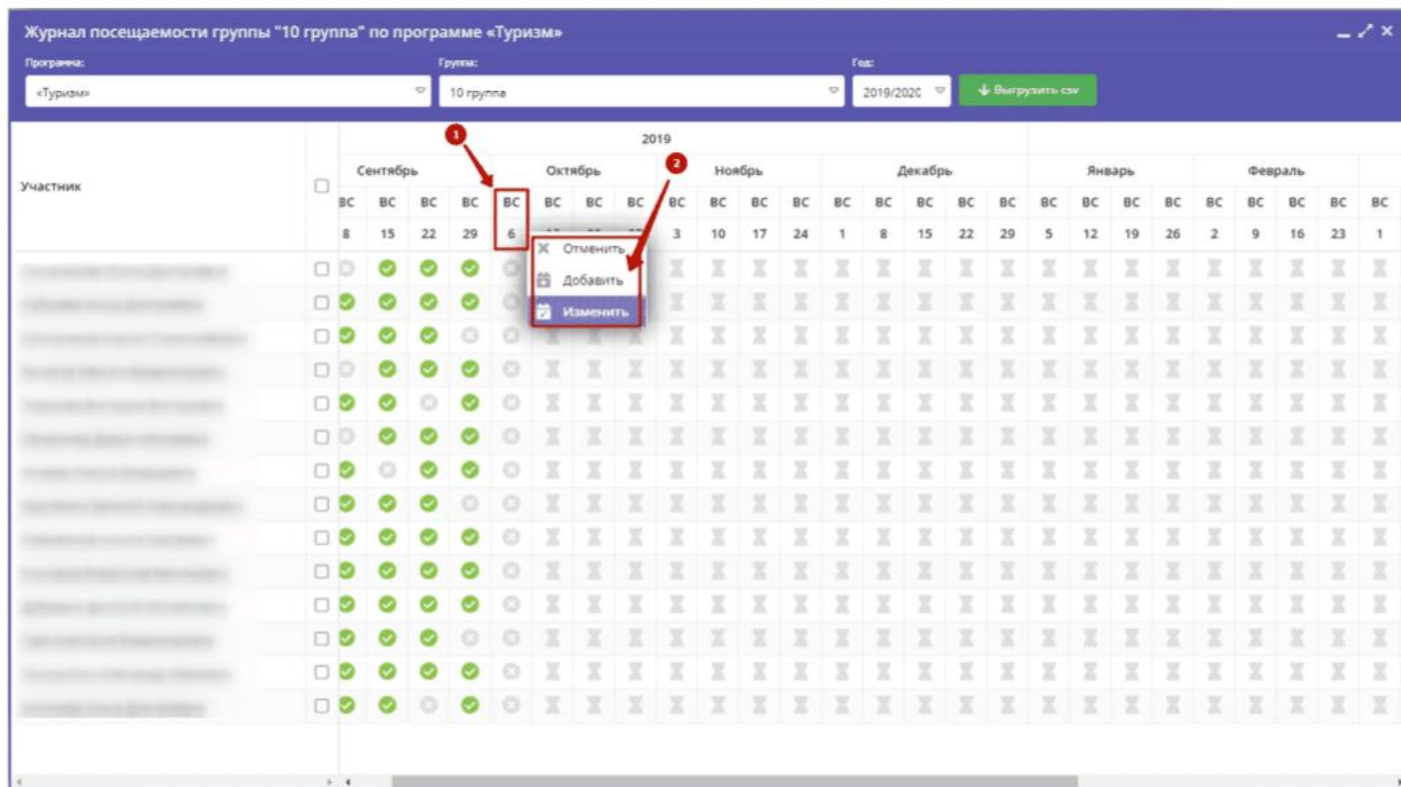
Журнал посещаемости группы "10 группа" по программе «Туризм»

Программа:
«Туризм»

Группа:
10 группа

Год:
2019/2020

Выгрузить csv

Участник

2019

| Сентябрь | | | | | Октябрь | | | | Ноябрь | | | | Декабрь | | | | | Январь | | | | Февраль | | | | |
|---|---|---|---|---|---|---|---|---|---|---|---|---|---|---|---|---|---|---|---|---|---|---|---|---|---|---|
| ВС | ВС | ВС | ВС | ВС | ВС | ВС | ВС | ВС | ВС | ВС | ВС | ВС | ВС | ВС | ВС | ВС | ВС | ВС | ВС | ВС | ВС | ВС | ВС | ВС | ВС | ВС |
| 8 | 15 | 22 | 29 | 6 | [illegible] | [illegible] | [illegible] | 3 | 10 | 17 | 24 | 1 | 8 | 15 | 22 | 29 | 5 | 12 | 19 | 26 | 2 | 9 | 16 | 23 | 1 | |

1
2

Отменить
Добавить
Изменить